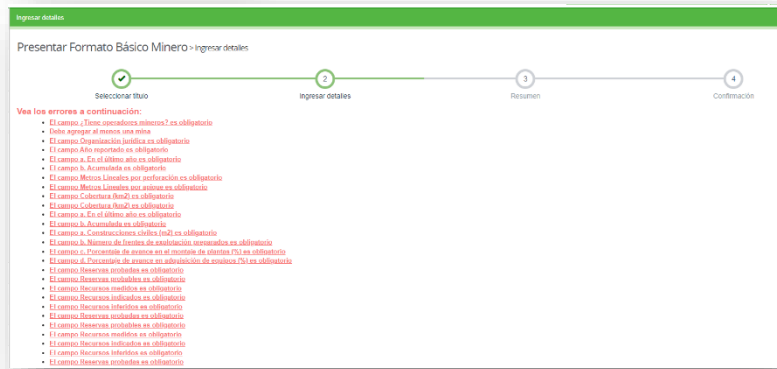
Ingresar detalles

Presentar Formato Básico Minero > Ingresar detalles

Seleccionar título

2
Ingresar detalles

3
Resumen

4
Confirmación

Vea los errores a continuación:

- El campo ¿Tiene operadores mineros? es obligatorio
- Debe agregar al menos una mina
- El campo Organización jurídica es obligatorio
- El campo Año reportado es obligatorio
- El campo a. En el último año es obligatorio
- El campo b. Acumulada es obligatorio
- El campo Metros Lineales por perforación es obligatorio
- El campo Metros Lineales por apique es obligatorio
- El campo Cobertura (km2) es obligatorio
- El campo Cobertura (km2) es obligatorio
- El campo a. En el último año es obligatorio
- El campo b. Acumulada es obligatorio
- El campo a. Construcciones civiles (m2) es obligatorio
- El campo b. Número de frentes de explotación preparados es obligatorio
- El campo c. Porcentaje de avance en el montaje de plantas (%) es obligatorio
- El campo d. Porcentaje de avance en adquisición de equipos (%) es obligatorio
- El campo Reservas probadas es obligatorio
- El campo Reservas probables es obligatorio
- El campo Recursos medidos es obligatorio
- El campo Recursos indicados es obligatorio
- El campo Recursos inferidos es obligatorio
- El campo Reservas probadas es obligatorio
- El campo Reservas probables es obligatorio
- El campo Recursos medidos es obligatorio
- El campo Recursos indicados es obligatorio
- El campo Recursos inferidos es obligatorio
- El campo Reservas probadas es obligatorio